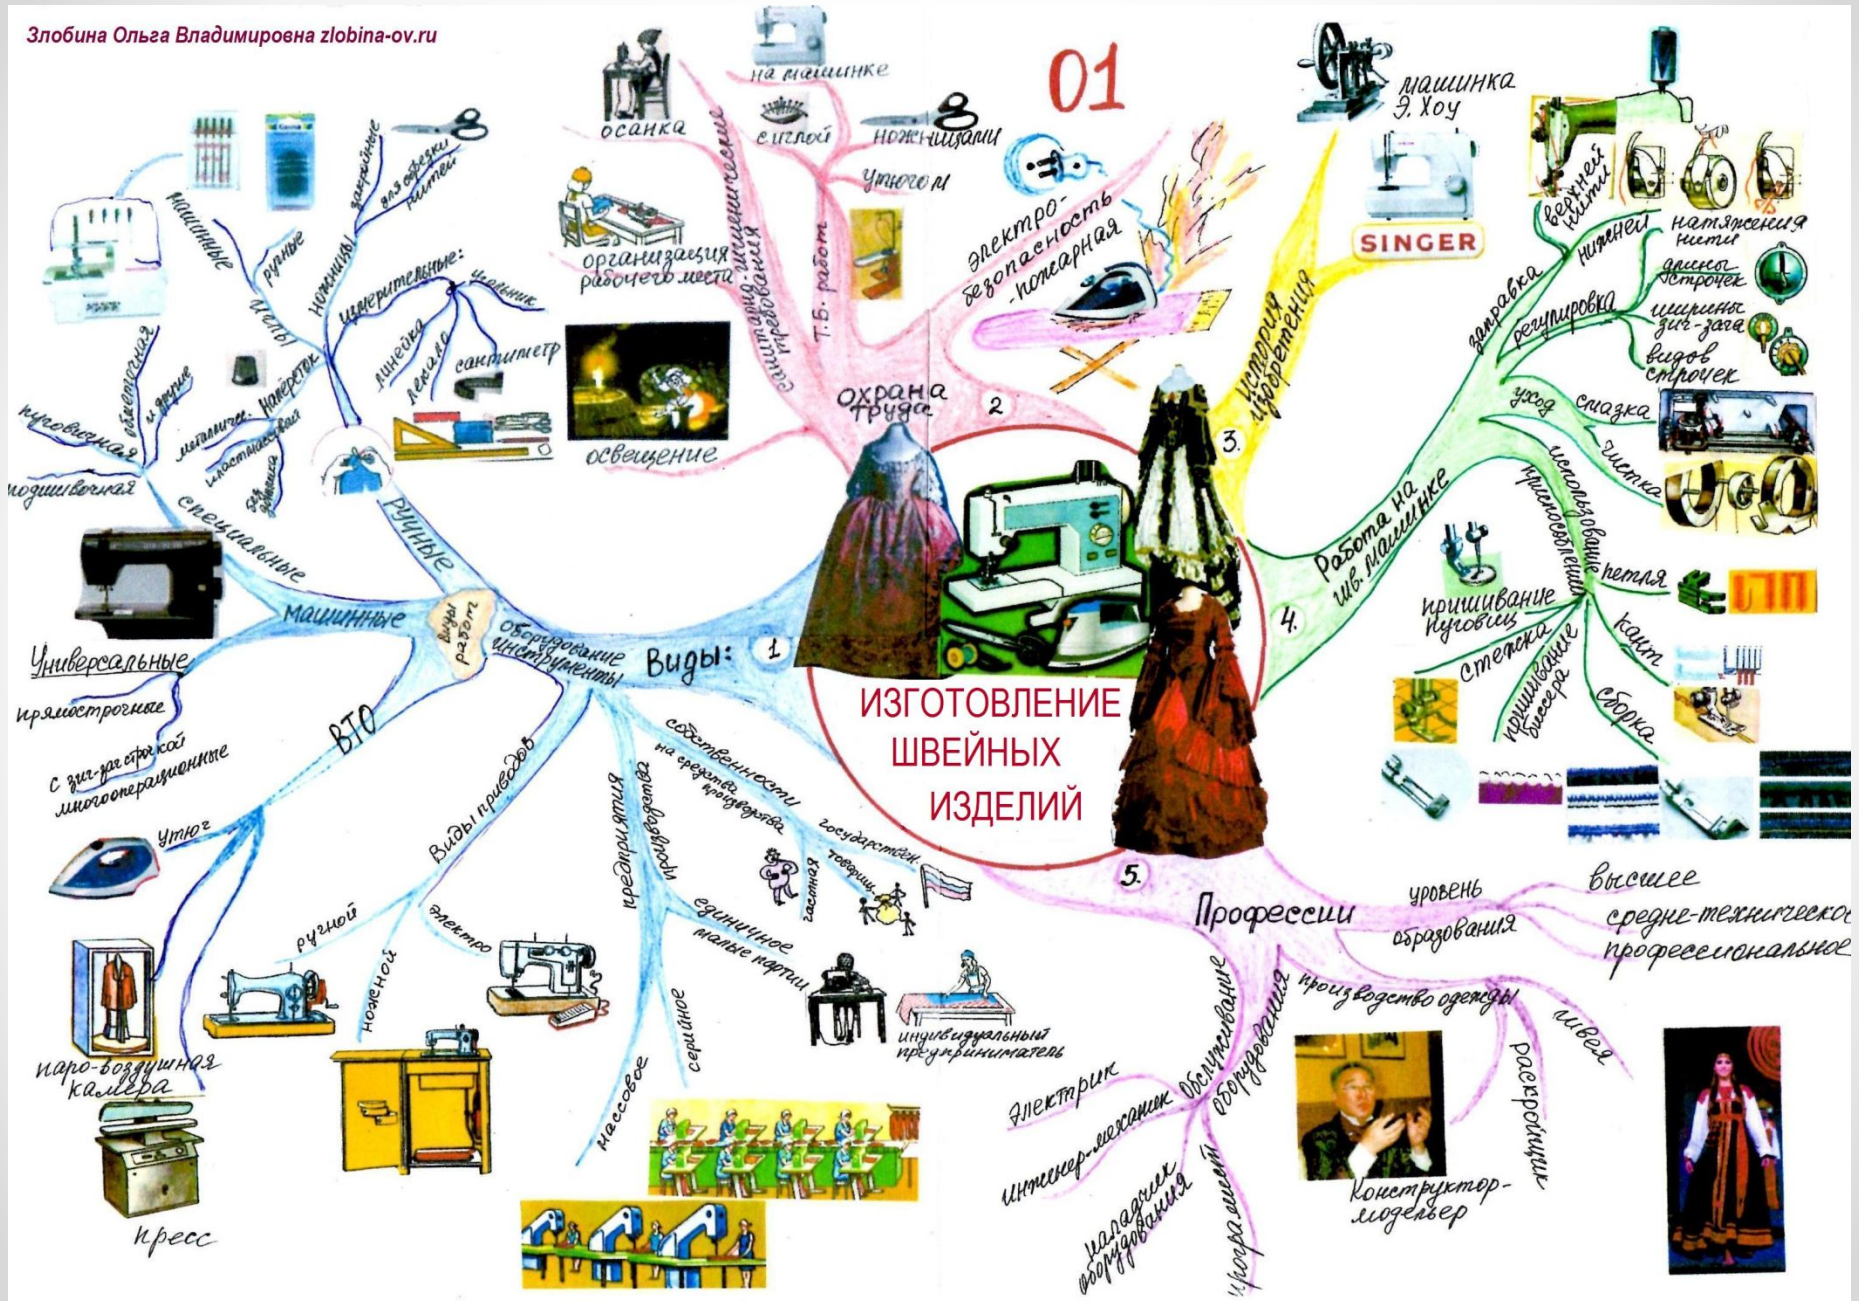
Злобина Ольга Владимировна zlobina-ov.ru

01

ИЗГОТОВЛЕНИЕ ШВЕЙНЫХ ИЗДЕЛИЙ

Виды: 1

Виды работ

оборудование инструменты

машинные

ручные

специальные

Универсальные

прямострочные

с зиг-заг строчкой

многооперационные

ВТО

Утюг

паро-воздушная камера

пресс

Виды приводов

ручной

ножной

электро

предприятия

производства

массовое

серийное

единичное малые партии

собственности

на средства производства

государствен.

товарищ.

частная

индивидуальный предприниматель

иглы

машинные

ручные

ножницы

закройные

для обрезки ниток

измерительные:

линейка

лекала

сантиметр

угольник

напёрсток

металлич.

пластмассовые

и другие

пуговичная

обметочная

подшивочная

Охрана труда 2

осанка

организация рабочего места

освещение

санитарно-гигиенические требования

Т.Б. работ

на машинке

с иглой

ножницами

Утюгом

электро-безопасность

-пожарная

3. история изобретения

машинка Э. Хоу

SINGER

4. Работа на шв. машинке

заправка

верхней нити

нижней

натяжения нити

регулировка

длины строчек

ширины зиг-зага

видов строчек

уход

смазка

чистка

использование приспособлений

петля

кант

сборка

пришивание пуговиц

стежка

пришивание бисера

5. Профессии

уровень образования

высшее

средне-техническое

профессиональное

производство одежды

швея

раскройщик

Конструктор-модельер

обслуживание оборудования

электрик

инженер-механик

наладчик оборудования

программист